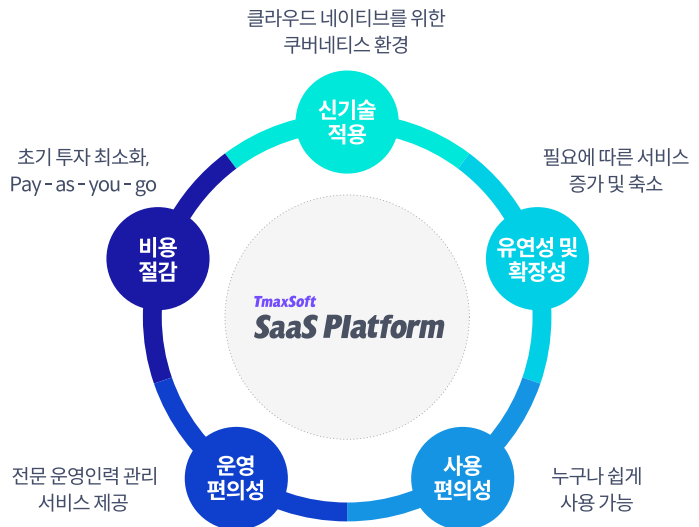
클라우드 네이티브를 위한
쿠버네티스 환경

신기술
적용

필요에 따른 서비스
증가 및 축소

유연성 및
확장성

초기 투자 최소화,
Pay - as - you - go

비용
절감

TmaxSoft
SaaS Platform

전문 운영인력 관리
서비스 제공

운영
편의성

사용
편의성

누구나 쉽게
사용 가능